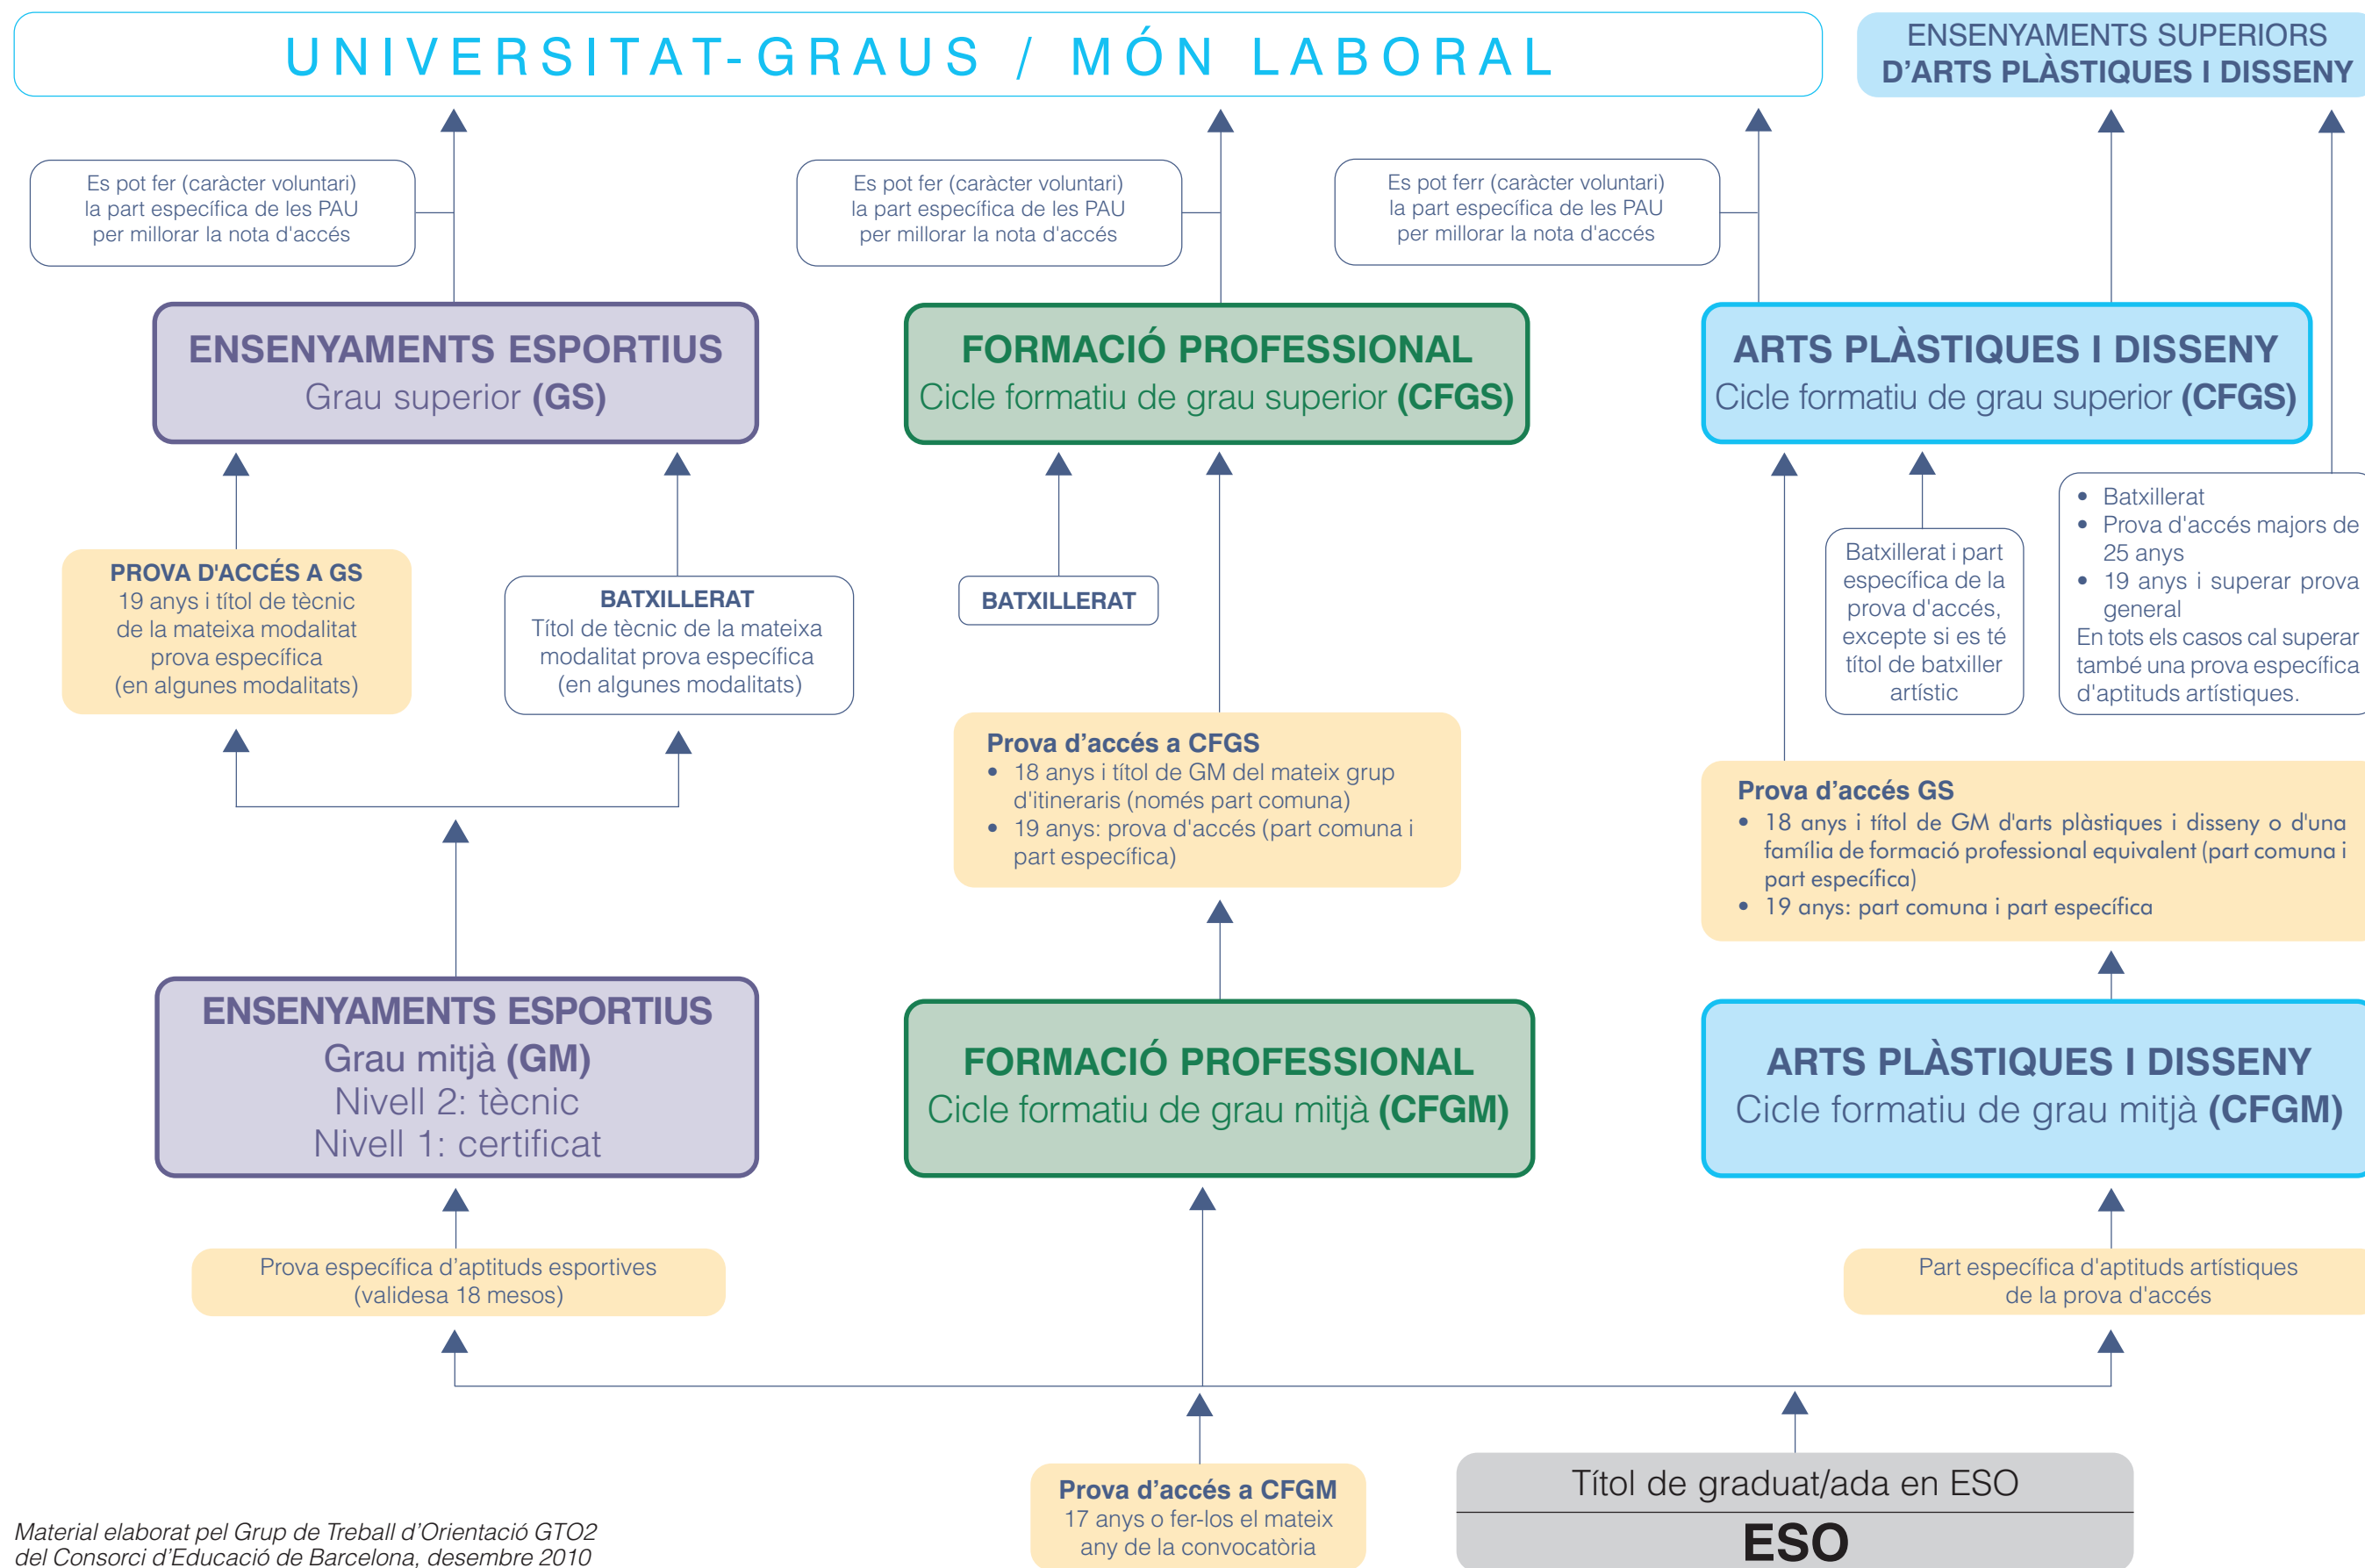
UNIVERSITAT-GRAUS / MÓN LABORAL

ENSENYAMENTS SUPERIORS D'ARTS PLÀSTIQUES I DISSENY

Es pot fer (caràcter voluntari) la part específica de les PAU per millorar la nota d'accés

Es pot fer (caràcter voluntari) la part específica de les PAU per millorar la nota d'accés

Es pot ferr (caràcter voluntari) la part específica de les PAU per millorar la nota d'accés

ENSENYAMENTS ESPORTIUS
Grau superior (GS)

FORMACIÓ PROFESSIONAL
Cicle formatiu de grau superior (CFGS)

ARTS PLÀSTIQUES I DISSENY
Cicle formatiu de grau superior (CFGS)

PROVA D'ACCÉS A GS
19 anys i títol de tècnic de la mateixa modalitat prova específica (en algunes modalitats)

BATXILLERAT
Títol de tècnic de la mateixa modalitat prova específica (en algunes modalitats)

BATXILLERAT

Batxillerat i part específica de la prova d'accés, excepte si es té títol de batxiller artístic

- Batxillerat
- Prova d'accés majors de 25 anys
- 19 anys i superar prova general
En tots els casos cal superar també una prova específica d'aptituds artístiques.

Prova d'accés a CFGS
- 18 anys i títol de GM del mateix grup d'itineraris (només part comuna)
- 19 anys: prova d'accés (part comuna i part específica)

Prova d'accés GS
- 18 anys i títol de GM d'arts plàstiques i disseny o d'una família de formació professional equivalent (part comuna i part específica)
- 19 anys: part comuna i part específica

ENSENYAMENTS ESPORTIUS
Grau mitjà (GM)
Nivell 2: tècnic
Nivell 1: certificat

FORMACIÓ PROFESSIONAL
Cicle formatiu de grau mitjà (CFGM)

ARTS PLÀSTIQUES I DISSENY
Cicle formatiu de grau mitjà (CFGM)

Prova específica d'aptituds esportives (validesa 18 mesos)

Part específica d'aptituds artístiques de la prova d'accés

Prova d'accés a CFGM
17 anys o fer-los el mateix any de la convocatòria

Títol de graduat/ada en ESO
ESO

Material elaborat pel Grup de Treball d'Orientació GTO2 del Consorci d'Educació de Barcelona, desembre 2010